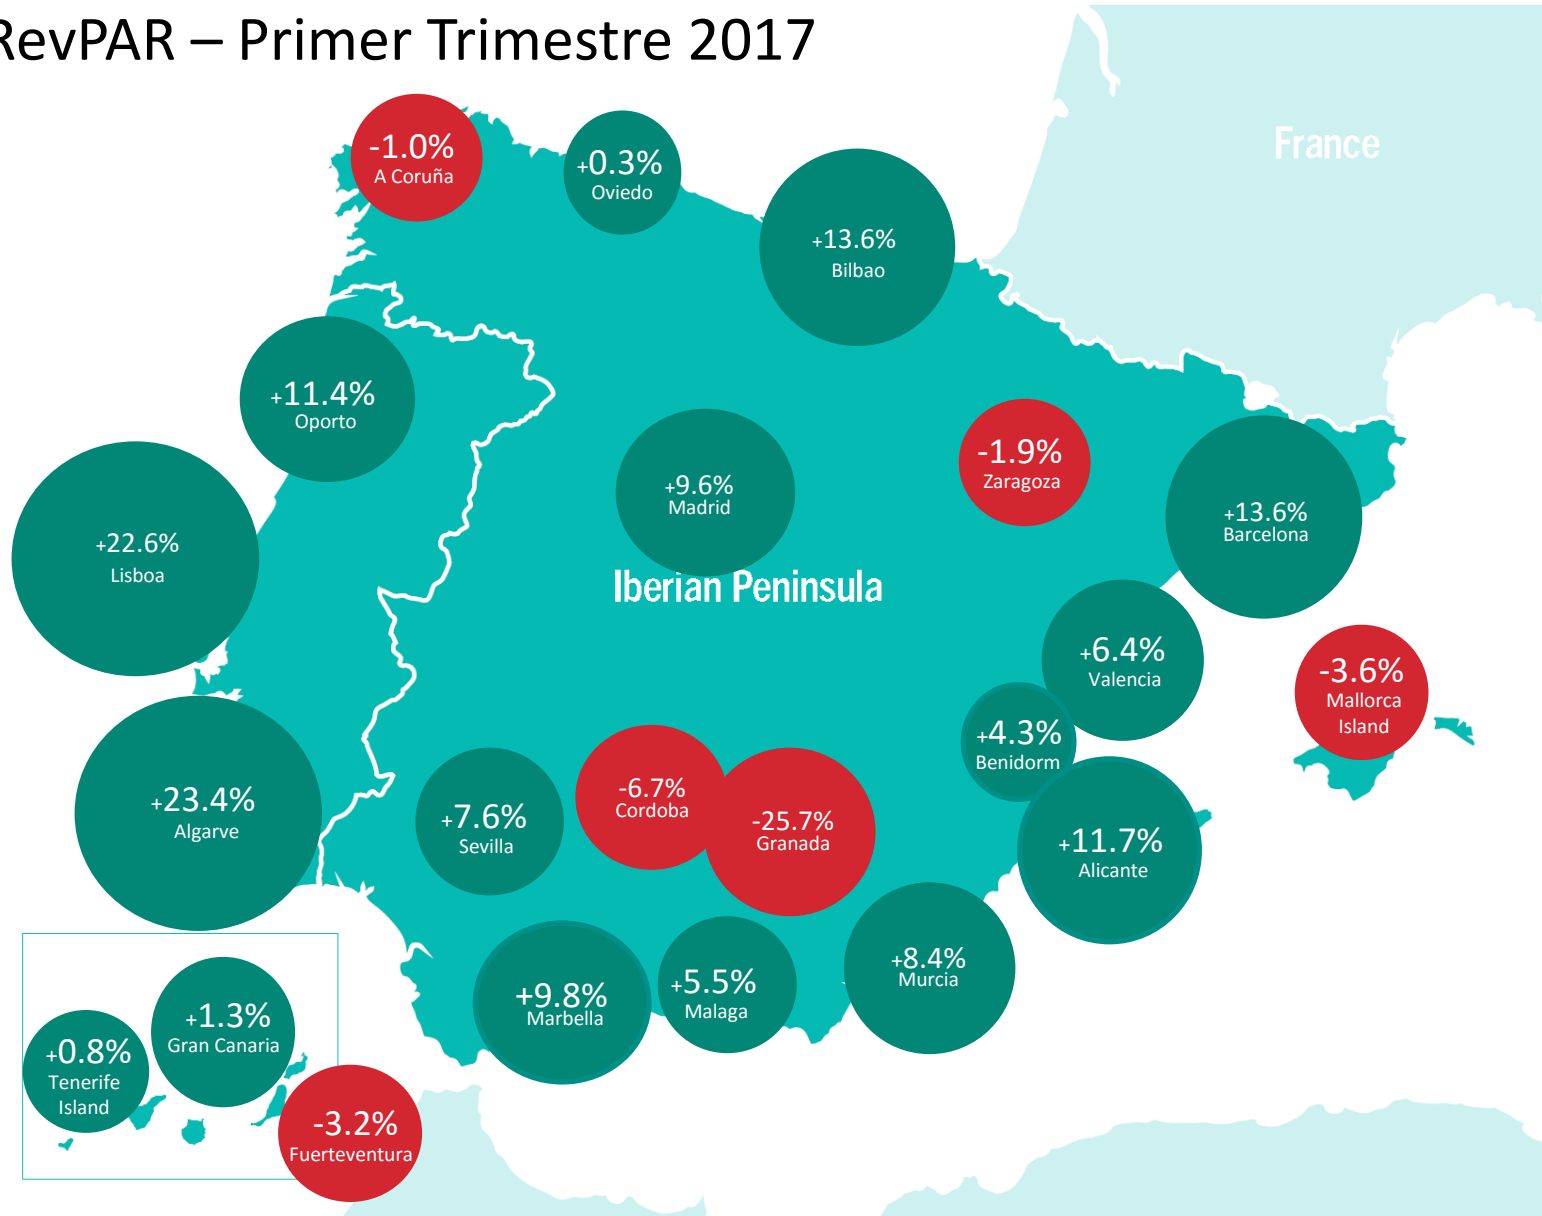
RevPAR – Primer Trimestre 2017

-1.0%
A Coruña

+0.3%
Oviedo

France

+13.6%
Bilbao

+11.4%
Oporto

+22.6%
Lisboa

+9.6%
Madrid

-1.9%
Zaragoza

+13.6%
Barcelona

Iberian Peninsula

+6.4%
Valencia

-3.6%
Mallorca Island

+4.3%
Benidorm

+23.4%
Algarve

+7.6%
Sevilla

-6.7%
Cordoba

-25.7%
Granada

+11.7%
Alicante

+9.8%
Marbella

+5.5%
Malaga

+8.4%
Murcia

+0.8%
Tenerife Island

+1.3%
Gran Canaria

-3.2%
Fuerteventura